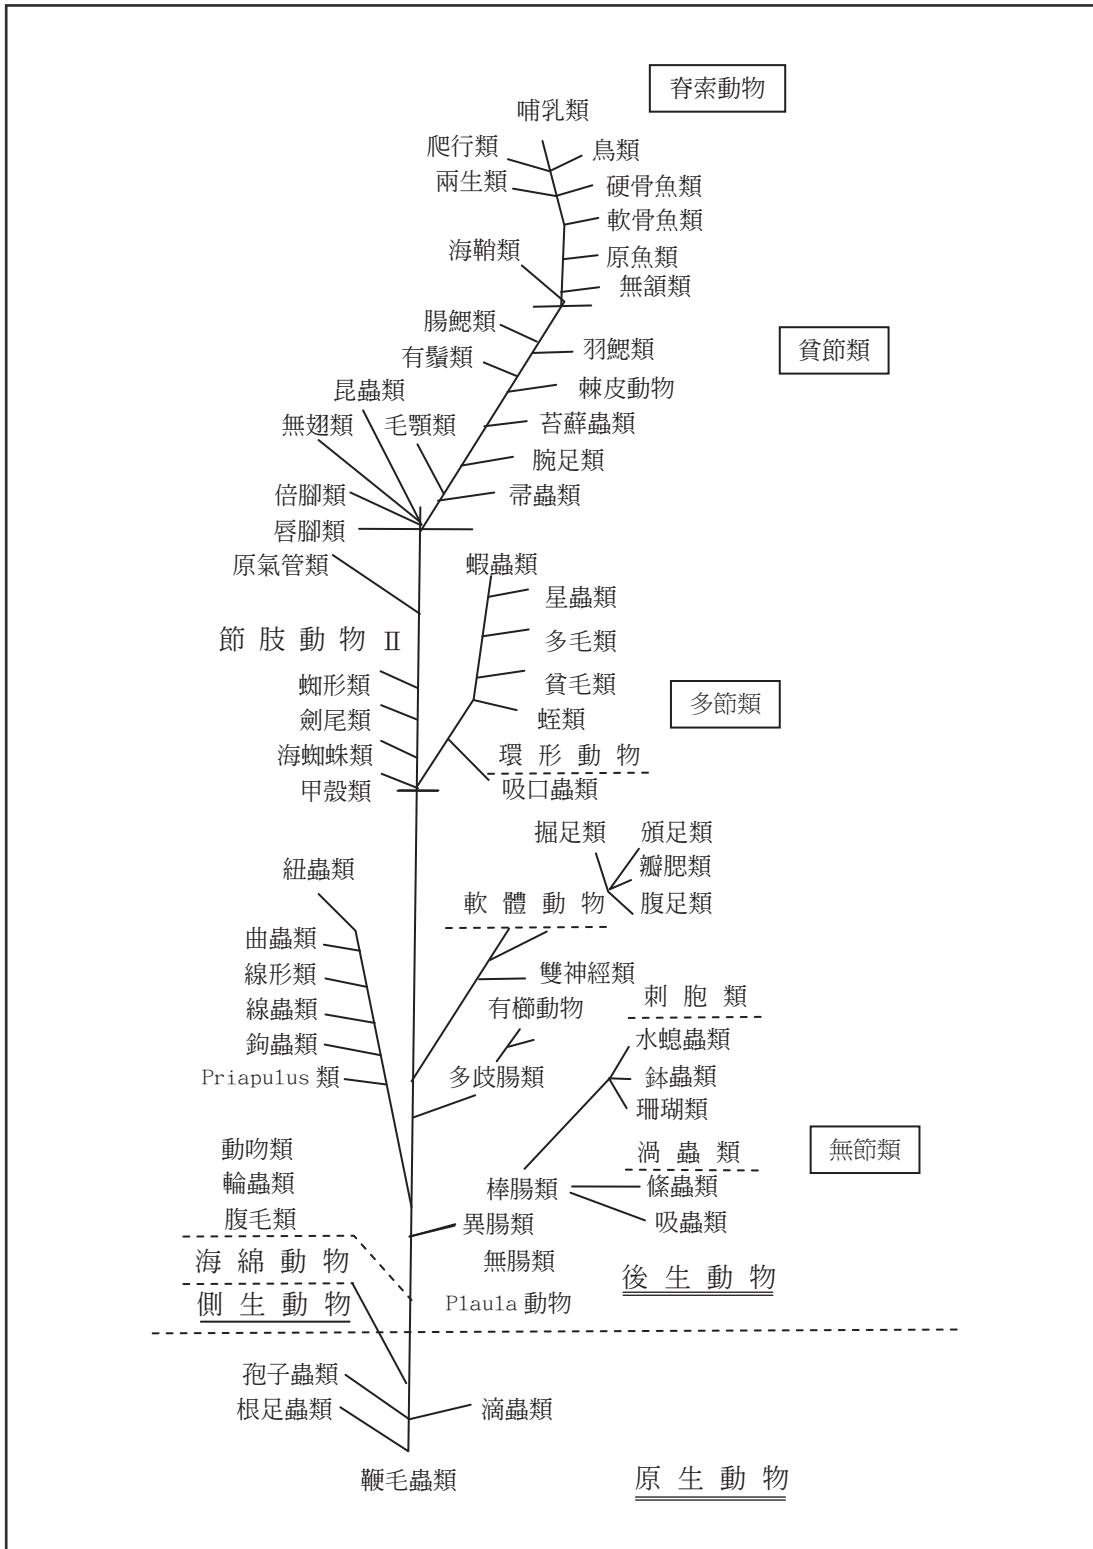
脊索動物

哺乳類
爬行類
鳥類
兩生類
硬骨魚類
軟骨魚類
海鞘類
原魚類
無頜類
腸鰓類
羽鰓類
貧節類
有鬚類
棘皮動物
昆蟲類
無翅類
毛顎類
苔蘚蟲類
腕足類
倍脚類
帚蟲類
唇脚類
原氣管類
蝦蟲類
星蟲類
節肢動物 II
多毛類
貧毛類
蜘形類
多節類
蛭類
劍尾類
海蜘蛛類
環形動物
甲殼類
吸口蟲類
掘足類
頭足類
瓣腮類
紐蟲類
腹足類
軟體動物
曲蟲類
雙神經類
線形類
刺胞類
有櫛動物
線蟲類
水螅蟲類
鉤蟲類
多歧腸類
鉢蟲類
Priapulus 類
珊瑚類
動吻類
無節類
渦蟲類
輪蟲類
棒腸類
條蟲類
腹毛類
異腸類
吸蟲類
海綿動物
無腸類
後生動物
側生動物
Plaula 動物
孢子蟲類
根足蟲類
滴蟲類
鞭毛蟲類
原生動物